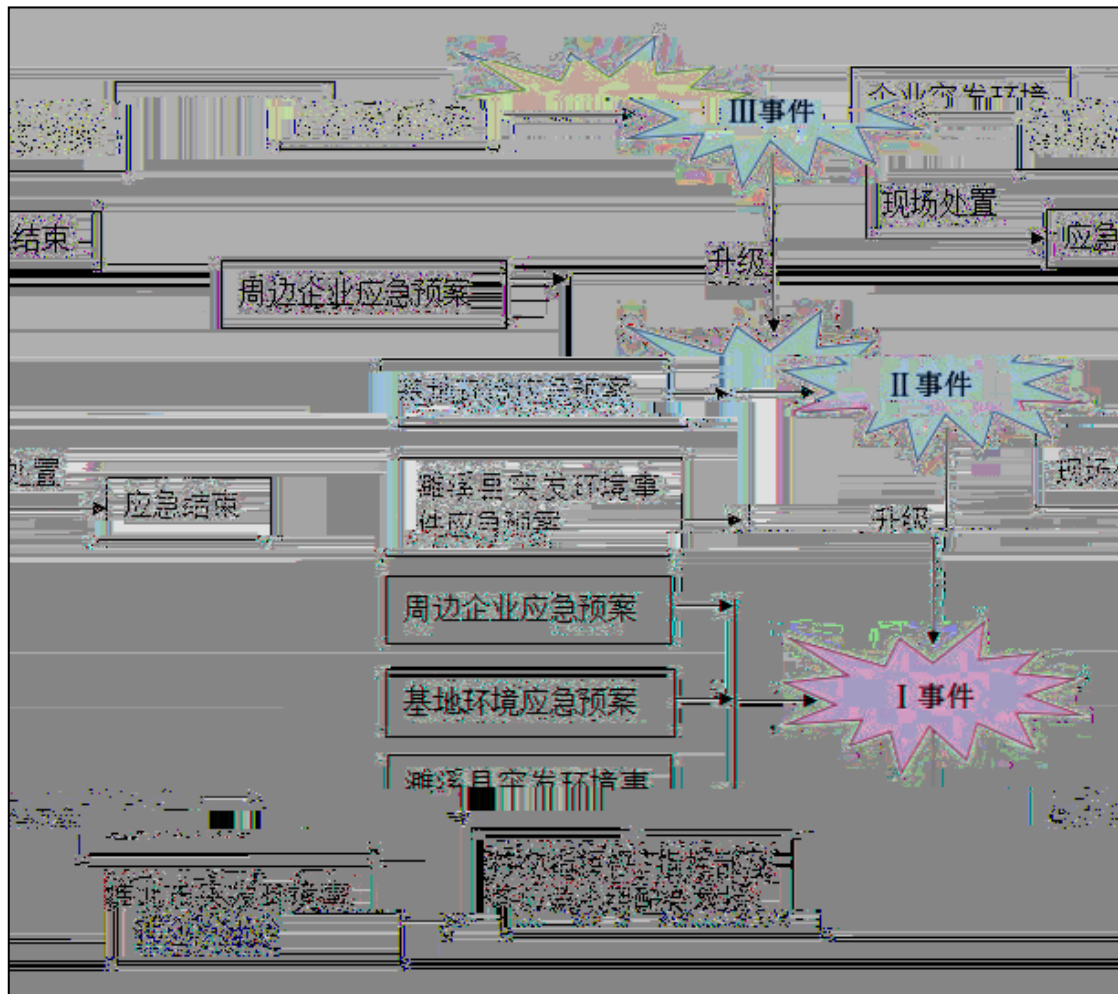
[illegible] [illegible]

Ⅲ事件

企业突发环境 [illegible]

结束

现场处置

应急

升级

周边企业应急预案

基地环境应急预案

Ⅱ事件

处置

应急结束

濉溪县突发环境事件应急预案

现场

升级

周边企业应急预案

基地环境应急预案

Ⅰ事件

濉溪县突发环境事

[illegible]

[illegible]